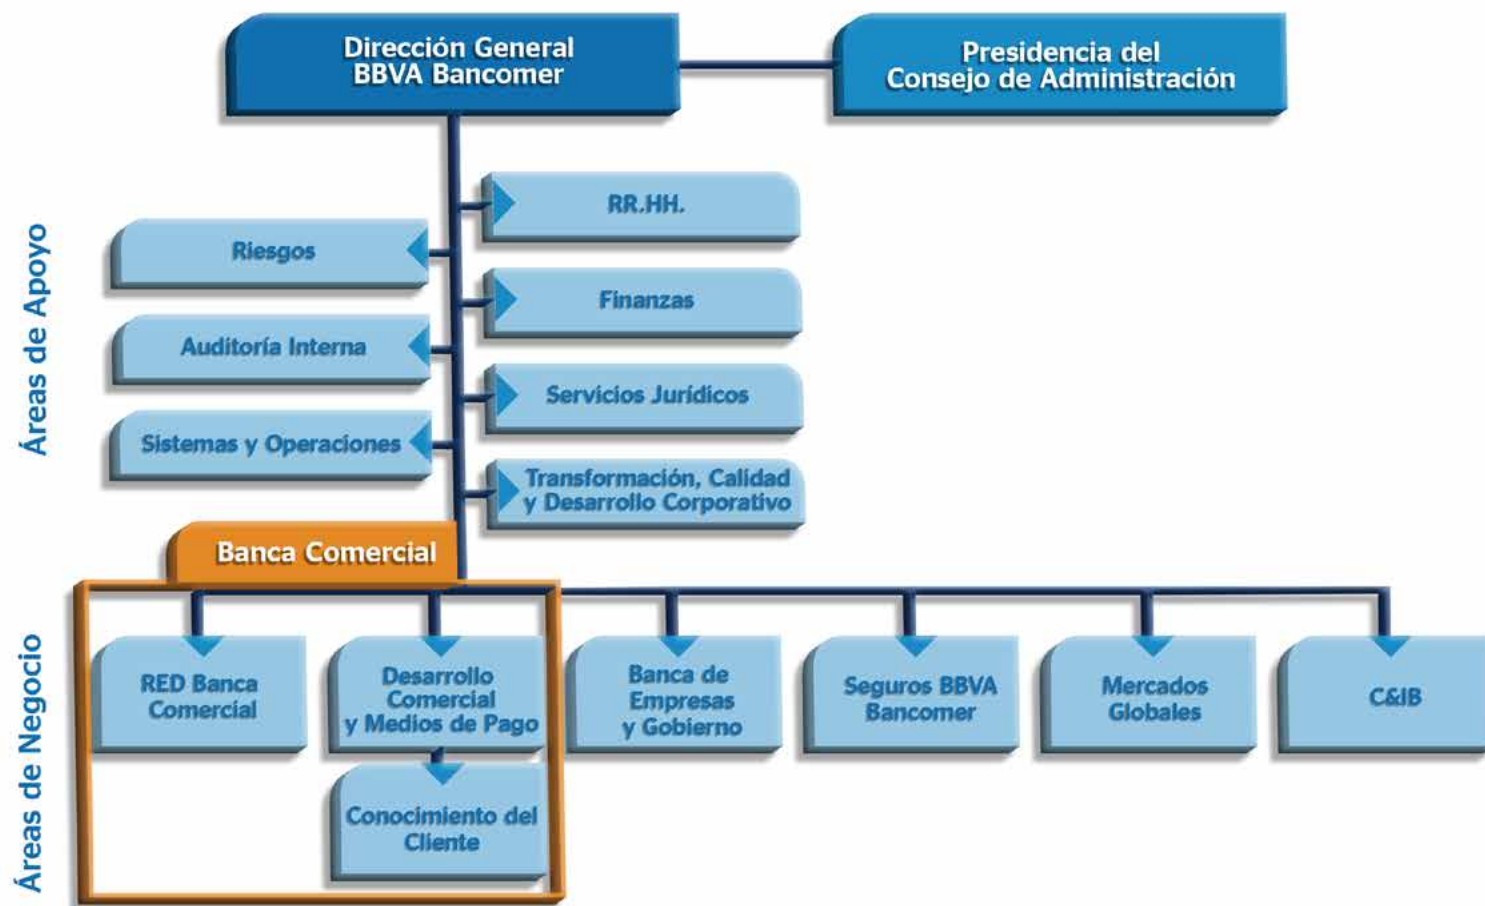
Dirección General BBVA Bancomer

Presidencia del Consejo de Administración

Áreas de Apoyo

RR.HH.

Riesgos

Finanzas

Auditoría Interna

Servicios Jurídicos

Sistemas y Operaciones

Transformación, Calidad y Desarrollo Corporativo

Banca Comercial

Áreas de Negocio

RED Banca Comercial

Desarrollo Comercial y Medios de Pago

Banca de Empresas y Gobierno

Seguros BBVA Bancomer

Mercados Globales

C&IB

Conocimiento del Cliente